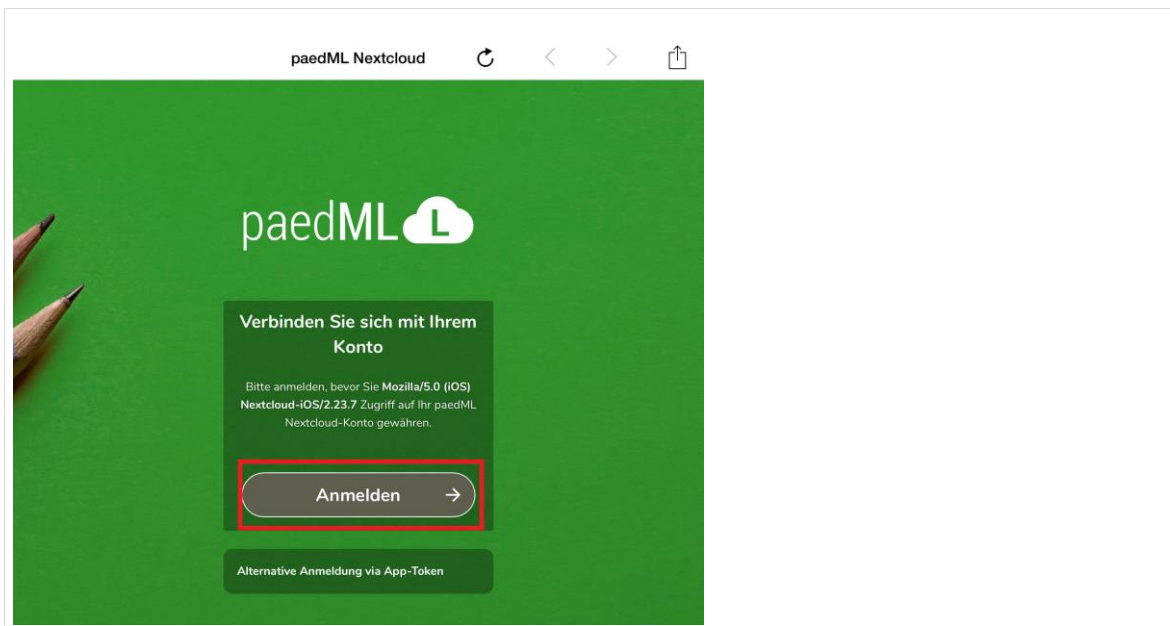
paedML Nextcloud

paedML L

Verbinden Sie sich mit Ihrem Konto

Bitte anmelden, bevor Sie **Mozilla/5.0 (iOS) Nextcloud-iOS/2.23.7** Zugriff auf Ihr paedML Nextcloud-Konto gewähren.

Anmelden →

Alternative Anmeldung via App-Token